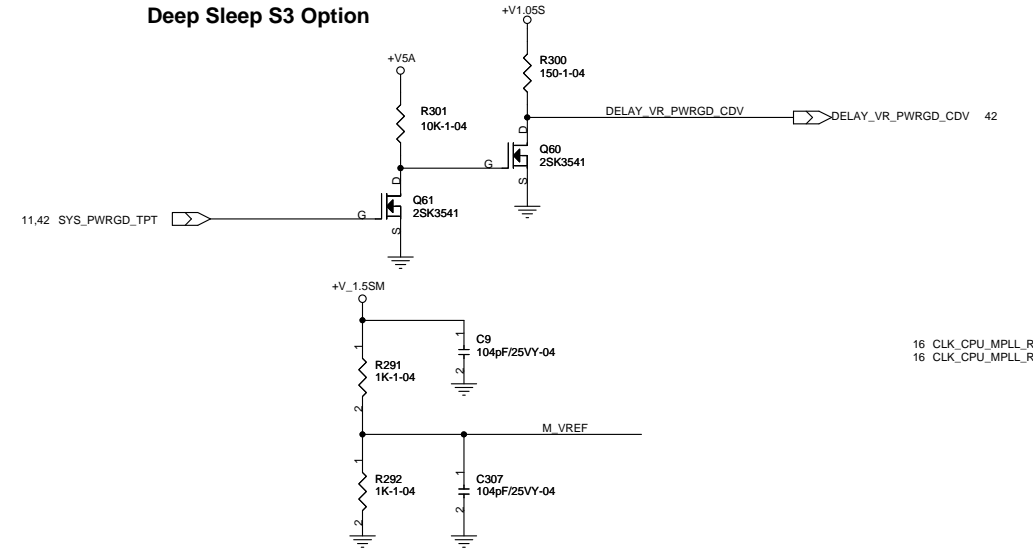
Deep Sleep S3 Option

+V1.05S

R300
150-1-04

+V5A

R301
10K-1-04

DELAY_VR_PWRGD_CDV

DELAY_VR_PWRGD_CDV 42

D

G

Q60
2SK3541

S

D

11,42 SYS_PWRGD_TPT

G

Q61
2SK3541

S

+V_1.5SM

1

C9
104pF/25VY-04

2

1

R291
1K-1-04

2

16 CLK_CPU_MPLL_R
16 CLK_CPU_MPLL_R

M_VREF

1

R292
1K-1-04

2

1

C307
104pF/25VY-04

2